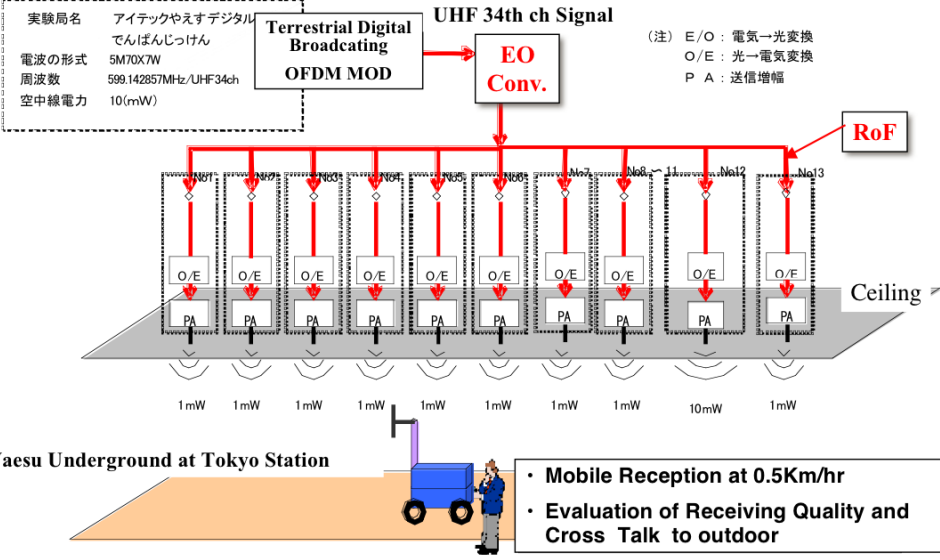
| 実験局名 | アイテックやえすデジタルでんぱんじっけん |
|---|---|
| 電波の形式 | 5M70X7W |
| 周波数 | 599.142857MHz/UHF34ch |
| 空中線電力 | 10(mW) |

Terrestrial Digital Broadcating OFDM MOD

UHF 34th ch Signal

EO Conv.

(注) E/O：電気→光変換
O/E：光→電気変換
PA：送信増幅

RoF

No1 No2 No3 No4 No5 No6 No7 No8～11 No12 No13

O/E O/E O/E O/E O/E O/E O/E O/E O/E O/E

PA PA PA PA PA PA PA PA PA PA

Ceiling

1mW 1mW 1mW 1mW 1mW 1mW 1mW 1mW 10mW 1mW

Yaesu Underground at Tokyo Station

・ Mobile Reception at 0.5Km/hr
・ Evaluation of Receiving Quality and Cross Talk to outdoor